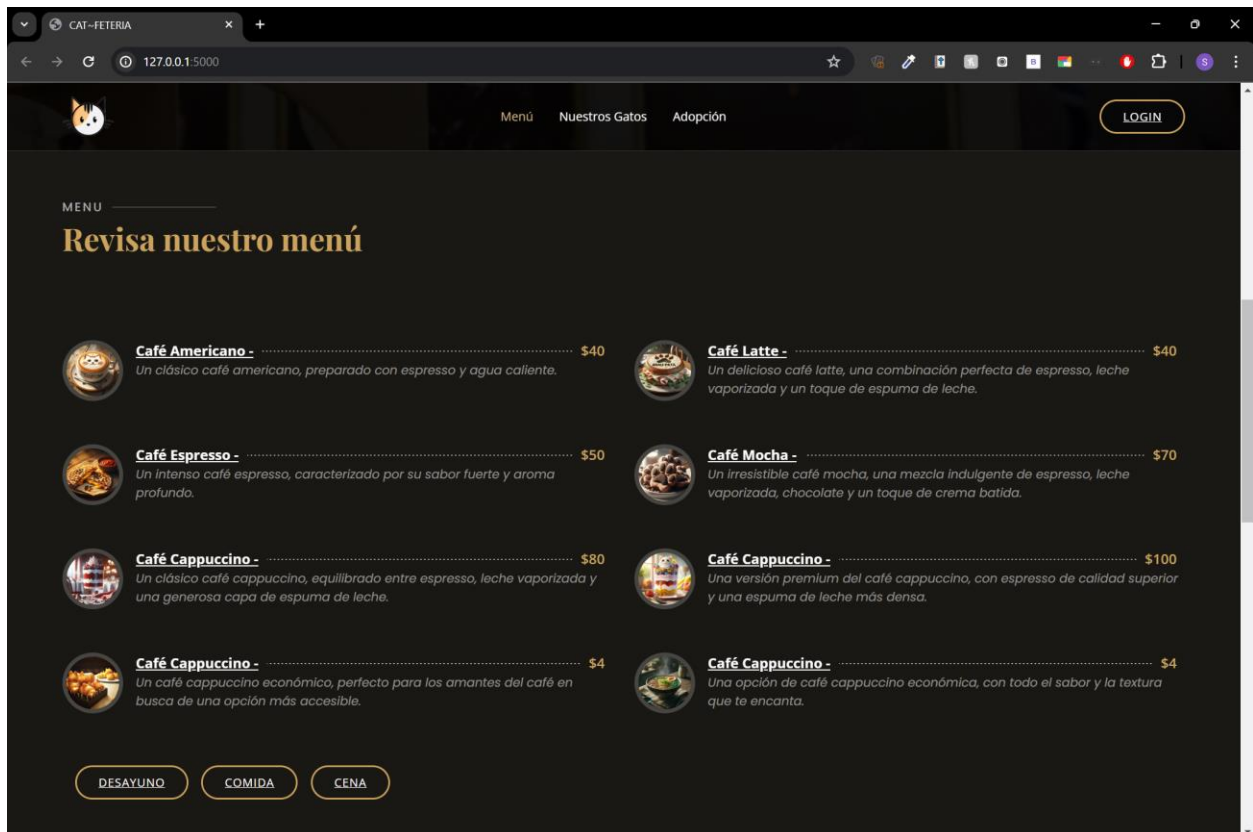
CAT~FETERIA

127.0.0.1:5000

Menú Nuestros Gatos Adopción

LOGIN

MENU

Revisa nuestro menú

Café Americano - $40
Un clásico café americano, preparado con espresso y agua caliente.

Café Latte - $40
Un delicioso café latte, una combinación perfecta de espresso, leche vaporizada y un toque de espuma de leche.

Café Espresso - $50
Un intenso café espresso, caracterizado por su sabor fuerte y aroma profundo.

Café Mocha - $70
Un irresistible café mocha, una mezcla indulgente de espresso, leche vaporizada, chocolate y un toque de crema batida.

Café Cappuccino - $80
Un clásico café cappuccino, equilibrado entre espresso, leche vaporizada y una generosa capa de espuma de leche.

Café Cappuccino - $100
Una versión premium del café cappuccino, con espresso de calidad superior y una espuma de leche más densa.

Café Cappuccino - $4
Un café cappuccino económico, perfecto para los amantes del café en busca de una opción más accesible.

Café Cappuccino - $4
Una opción de café cappuccino económica, con todo el sabor y la textura que te encanta.

DESAYUNO COMIDA CENA